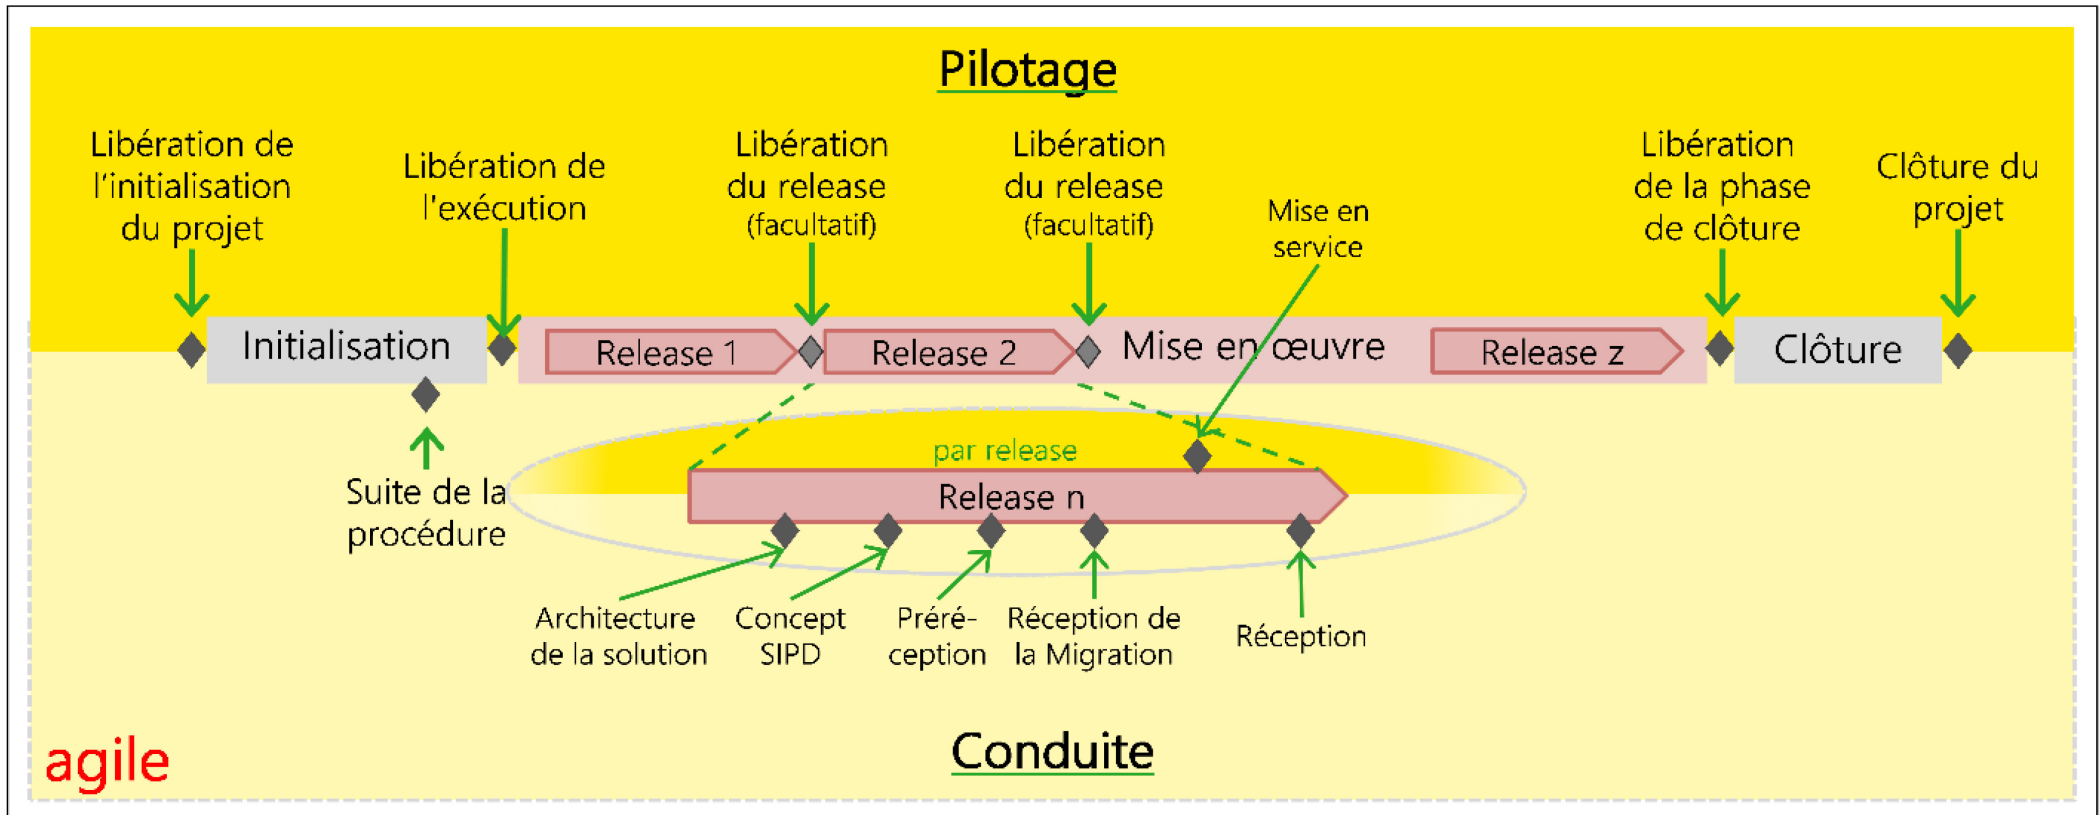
Pilotage

Libération de l'initialisation du projet

Libération de l'exécution

Libération du release (facultatif)

Libération du release (facultatif)

Mise en service

Libération de la phase de clôture

Clôture du projet

Initialisation

Release 1

Release 2

Mise en œuvre

Release z

Clôture

Suite de la procédure

par release

Release n

Architecture de la solution

Concept SIPD

Préréception

Réception de la Migration

Réception

agile

Conduite